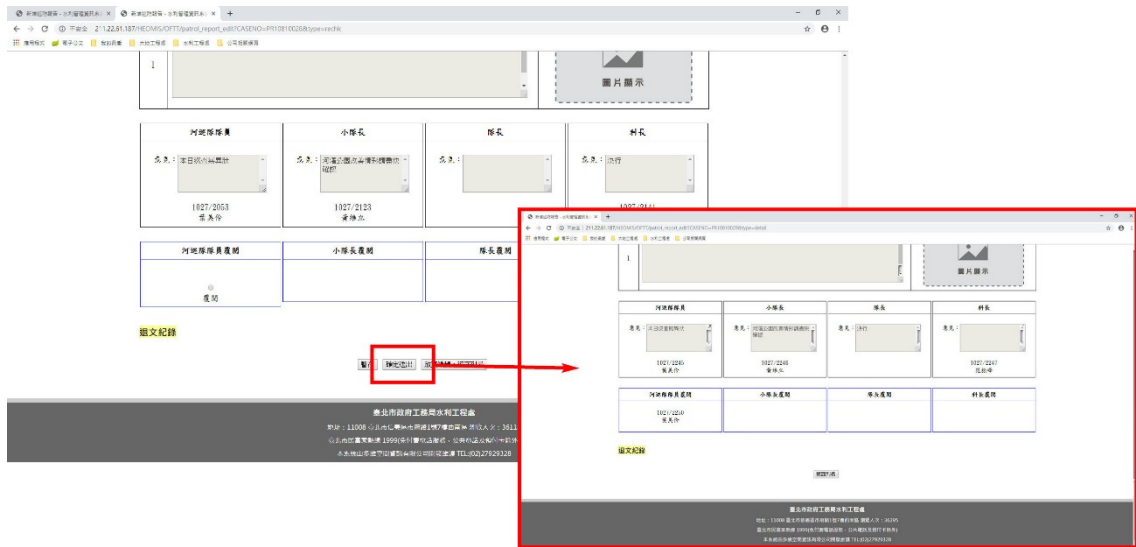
新增巡防資料 - 水利管理資訊系統 × 新增巡防資料 - 水利管理資訊系統 × +

← → C ⓘ 不安全 | 211.22.61.187/HEOMIS/OFTT/patrol_report_edit?CASENO=PR10810026&type=recheck

應用程式 電子公文 財政資產 水利工程處 水利工程處 公司電腦網頁

1

圖片顯示

| 河巡隊隊員 | 小隊長 | 隊長 | 科長 |
|---|---|---|---|
| 意見：本日巡查無異狀 | 意見：河濱公園及步道均無損壞 | 意見： | 意見：決行 |
| 1027/2053 張美伶 | 1027/2123 黃勝立 | | 1027/2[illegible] |

| 河巡隊隊員簽閱 | 小隊長簽閱 | 隊長簽閱 |
|---|---|---|
| 簽閱 | | |

退文紀錄

暫存 確定送出 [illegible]

臺北市政府工務局水利工程處

地址：11008 臺北市信義區市府路1號7樓西南區 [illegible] 3611
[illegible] 1999 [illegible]
本系統由 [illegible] 公司建置維護 TEL:(02)27929328

新增巡防資料 - 水利管理資訊系統 × +

← → C ⓘ 不安全 | 211.22.61.187/HEOMIS/OFTT/patrol_report_edit?CASENO=PR10810026&type=detail

1

圖片顯示

| 河巡隊隊員 | 小隊長 | 隊長 | 科長 |
|---|---|---|---|
| 意見：本日巡查無異狀 | 意見：河濱公園及步道均無損壞 | 意見：決行 | 意見： |
| 1027/2240 張美伶 | 1027/2246 黃勝立 | | 1027/2247 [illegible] |

| 河巡隊隊員簽閱 | 小隊長簽閱 | 隊長簽閱 | 科長簽閱 |
|---|---|---|---|
| 1027/2250 張美伶 | | | |

退文紀錄

回上一頁

臺北市政府工務局水利工程處

地址：11008 臺北市信義區市府路1號7樓西南區 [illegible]
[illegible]
本系統由 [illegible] TEL:(02)27929328